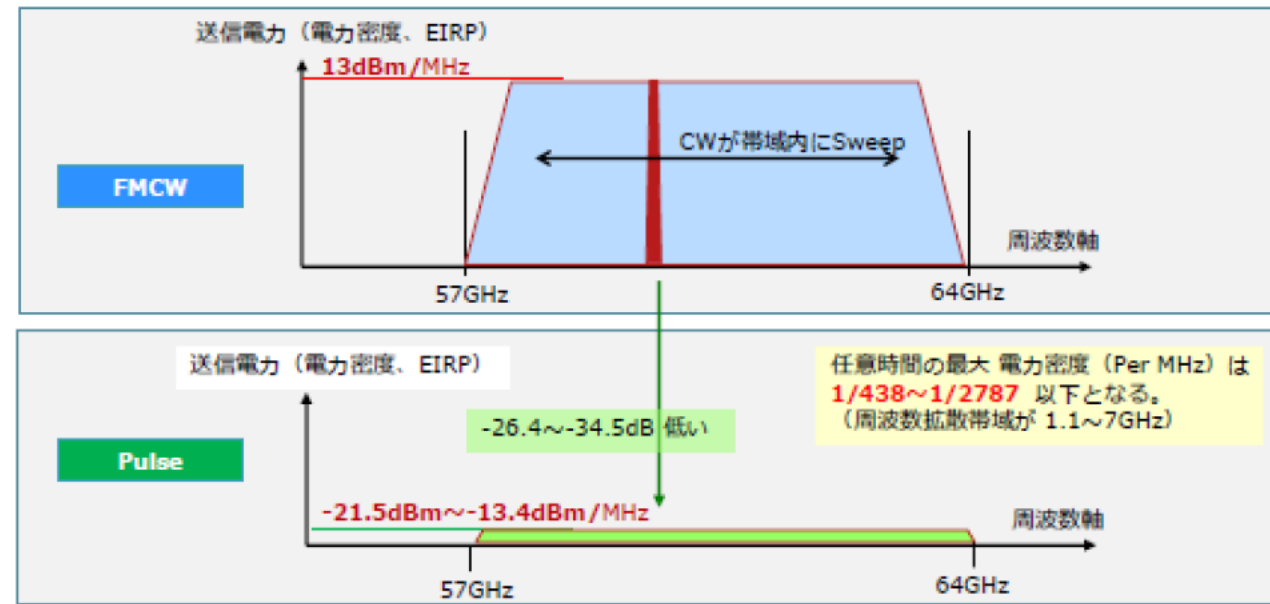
送信電力（電力密度、EIRP）

13dBm/MHz

CWが帯域内にSweep

FMCW

周波数軸

57GHz

64GHz

送信電力（電力密度、EIRP）

任意時間の最大 電力密度（Per MHz）は 1/438～1/2787 以下となる。 （周波数拡散帯域が 1.1～7GHz）

-26.4～-34.5dB 低い

Pulse

-21.5dBm～-13.4dBm/MHz

周波数軸

57GHz

64GHz